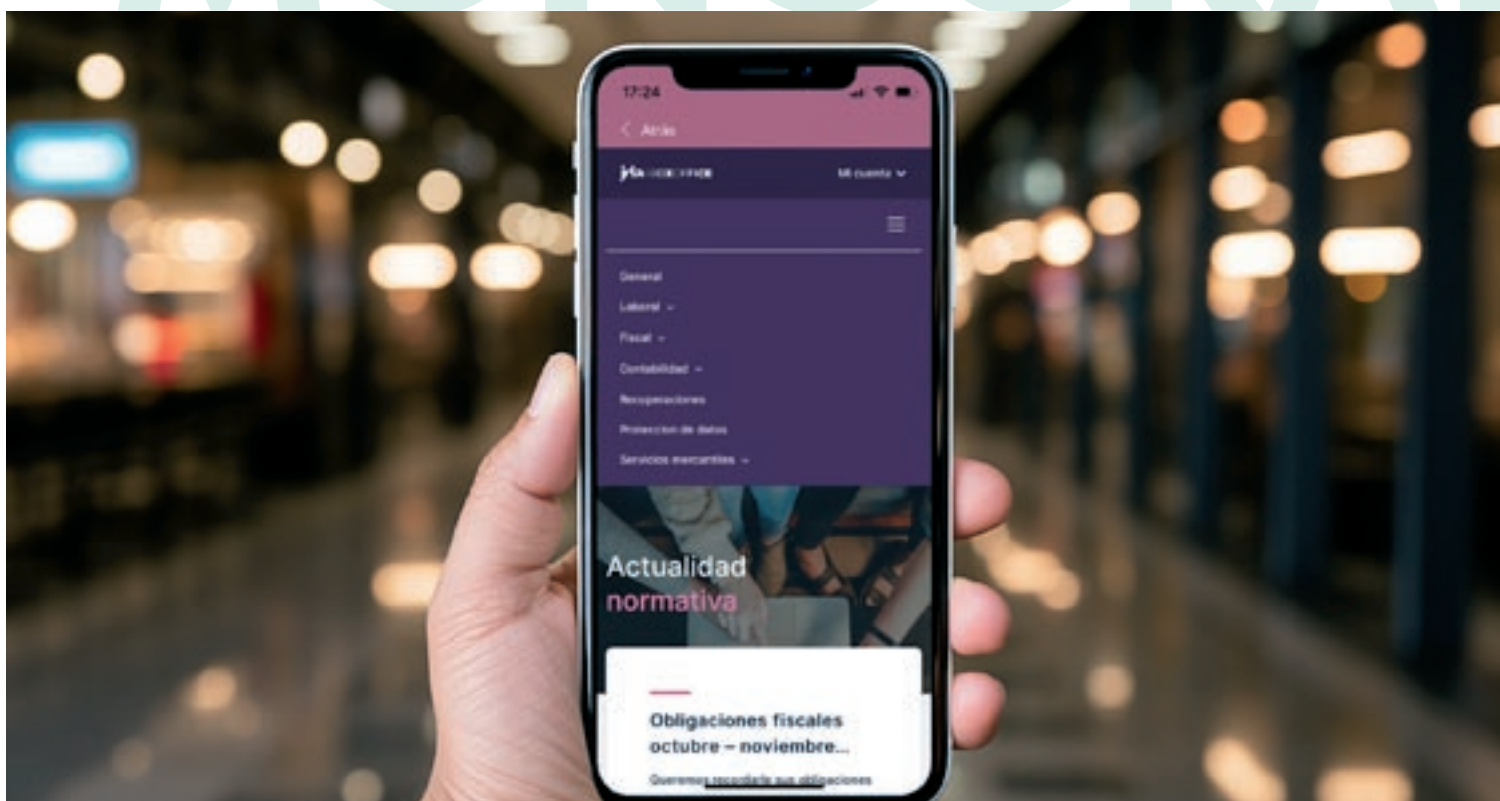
17:24

< Atrás

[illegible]

Mi cuenta ˅

General

Laboral ˅

Fiscal ˅

Contabilidad ˅

Recuperaciones

Proteccion de datos

Servicios mercantiles ˅

Actualidad normativa

Obligaciones fiscales octubre – noviembre...

Queremos recordarle sus obligaciones